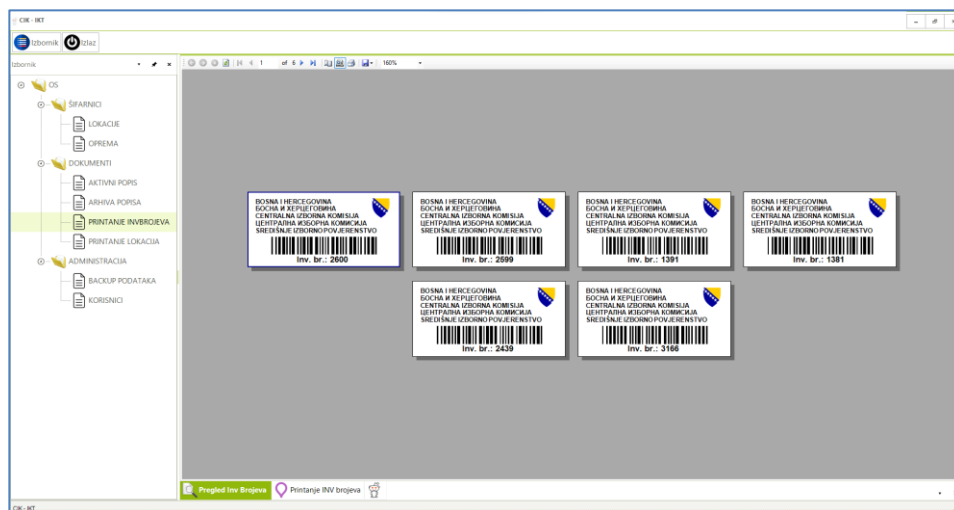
CIK - IKT

Izbornik Izlaz

Izbornik

1 of 6 160%

OS
ŠIFARNICI
LOKACIJE
OPREMA
DOKUMENTI
AKTIVNI POPIS
ARHIVA POPISA
PRINTANJE INVBROJEVA
PRINTANJE LOKACIJA
ADMINISTRACIJA
BACKUP PODATAKA
KORISNICI

BOSNA I HERCEGOVINA
БОСНА И ХЕРЦЕГОВИНА
CENTRALNA IZBORNA KOMISIJA
ЦЕНТРАЛНА ИЗБОРНА КОМИСИЈА
SREDIŠNJE IZBORNO POVJERENSTVO
Inv. br.: 2600

BOSNA I HERCEGOVINA
БОСНА И ХЕРЦЕГОВИНА
CENTRALNA IZBORNA KOMISIJA
ЦЕНТРАЛНА ИЗБОРНА КОМИСИЈА
SREDIŠNJE IZBORNO POVJERENSTVO
Inv. br.: 2599

BOSNA I HERCEGOVINA
БОСНА И ХЕРЦЕГОВИНА
CENTRALNA IZBORNA KOMISIJA
ЦЕНТРАЛНА ИЗБОРНА КОМИСИЈА
SREDIŠNJE IZBORNO POVJERENSTVO
Inv. br.: 1391

BOSNA I HERCEGOVINA
БОСНА И ХЕРЦЕГОВИНА
CENTRALNA IZBORNA KOMISIJA
ЦЕНТРАЛНА ИЗБОРНА КОМИСИЈА
SREDIŠNJE IZBORNO POVJERENSTVO
Inv. br.: 1381

BOSNA I HERCEGOVINA
БОСНА И ХЕРЦЕГОВИНА
CENTRALNA IZBORNA KOMISIJA
ЦЕНТРАЛНА ИЗБОРНА КОМИСИЈА
SREDIŠNJE IZBORNO POVJERENSTVO
Inv. br.: 2439

BOSNA I HERCEGOVINA
БОСНА И ХЕРЦЕГОВИНА
CENTRALNA IZBORNA KOMISIJA
ЦЕНТРАЛНА ИЗБОРНА КОМИСИЈА
SREDIŠNJE IZBORNO POVJERENSTVO
Inv. br.: 3166

Pregled Inv Brojeva
Printanje INV brojeva

CIK - IKT